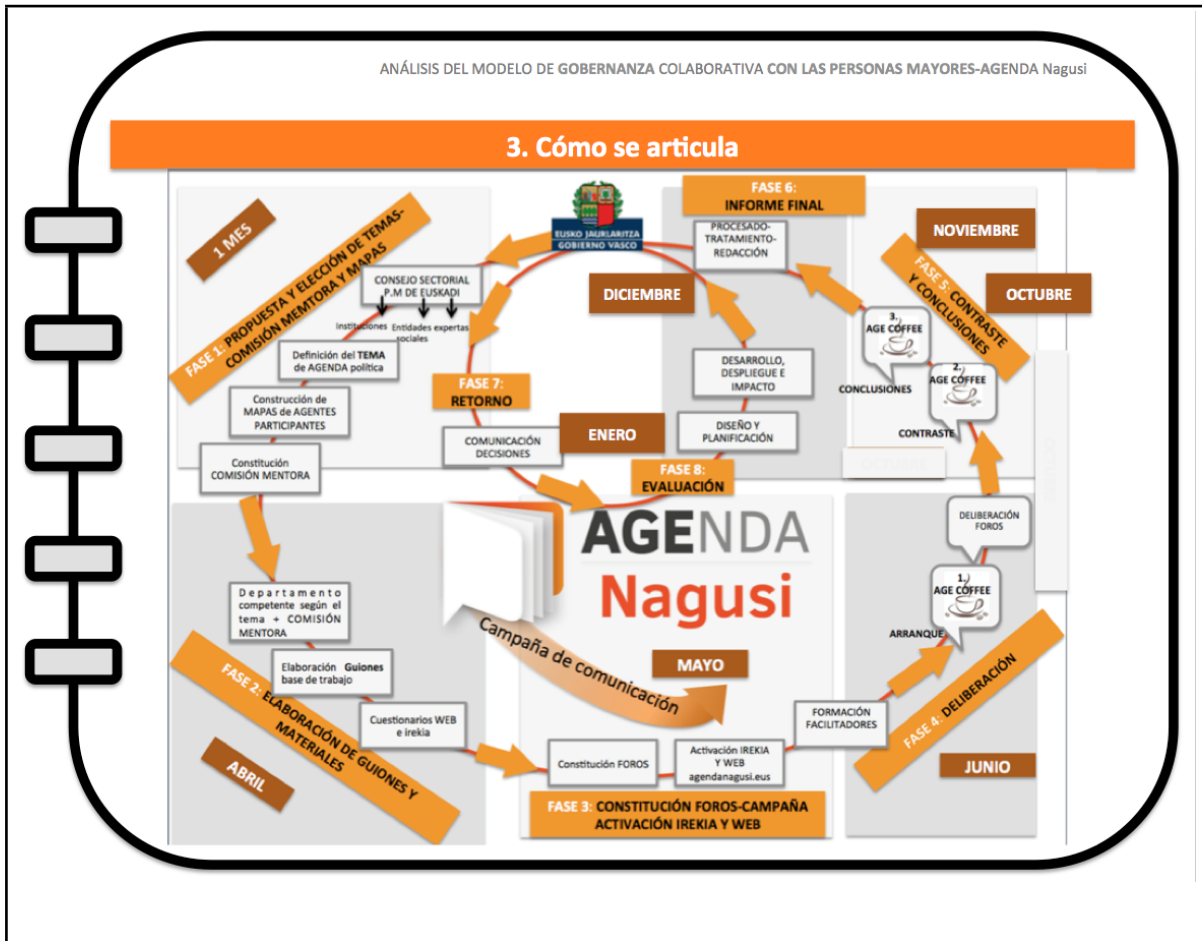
ANÁLISIS DEL MODELO DE GOBERNANZA COLABORATIVA CON LAS PERSONAS MAYORES-AGENDA Nagusi

3. Cómo se articula

1 MES

FASE 1: PROPUESTA Y ELECCIÓN DE TEMAS-COMISIÓN MENTORA Y MAPAS

EUSKO JAURLARITZA
GOBIERNO VASCO

CONSEJO SECTORIAL P.M DE EUSKADI

Instituciones

Entidades expertas sociales

Definición del TEMA de AGENDA política

Construcción de MAPAS de AGENTES PARTICIPANTES

Constitución COMISIÓN MENTORA

FASE 7: RETORNO

COMUNICACIÓN DECISIONES

ENERO

DICIEMBRE

FASE 6: INFORME FINAL

PROCESADO-TRATAMIENTO-REDACCIÓN

DESARROLLO, DESPLIEGUE E IMPACTO

DISEÑO Y PLANIFICACIÓN

FASE 8: EVALUACIÓN

NOVIEMBRE

FASE 5: CONTRASTE Y CONCLUSIONES

OCTUBRE

3. AGE COFFEE

CONCLUSIONES

2. AGE COFFEE

CONTRASTE

OCTUBRE

DELIBERACIÓN FOROS

1. AGE COFFEE

ARRANQUE

AGENDA Nagusi

Campaña de comunicación

Departamento competente según el tema + COMISIÓN MENTORA

Elaboración Guiones base de trabajo

Cuestionarios WEB e irekia

FASE 2: ELABORACIÓN DE GUIONES Y MATERIALES

ABRIL

MAYO

Constitución FOROS

Activación IREKIA Y WEB agendanagusi.eus

FORMACIÓN FACILITADORES

FASE 4: DELIBERACIÓN

JUNIO

FASE 3: CONSTITUCIÓN FOROS-CAMPAÑA ACTIVACIÓN IREKIA Y WEB